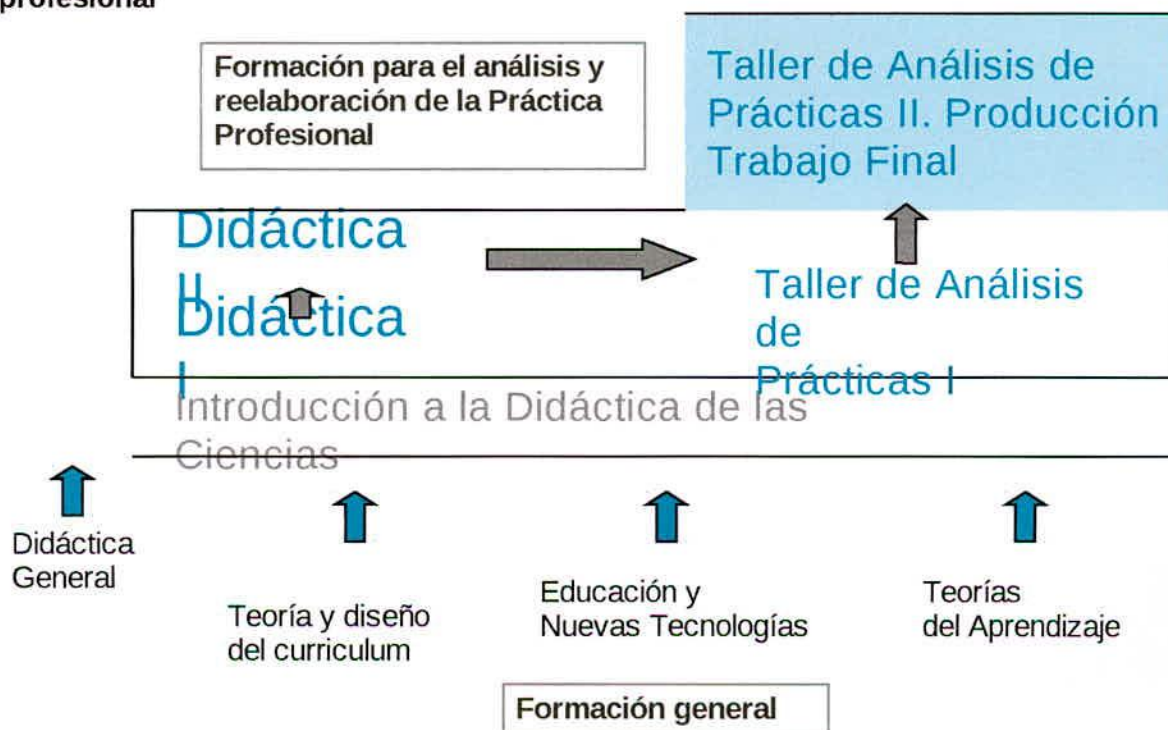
profesional

Formación para el análisis y reelaboración de la Práctica Profesional

Taller de Análisis de Prácticas II. Producción Trabajo Final

Didáctica II

Didáctica I

Taller de Análisis de Prácticas I

Introducción a la Didáctica de las Ciencias

Didáctica General

Teoría y diseño del curriculum

Educación y Nuevas Tecnologías

Teorías del Aprendizaje

Formación general